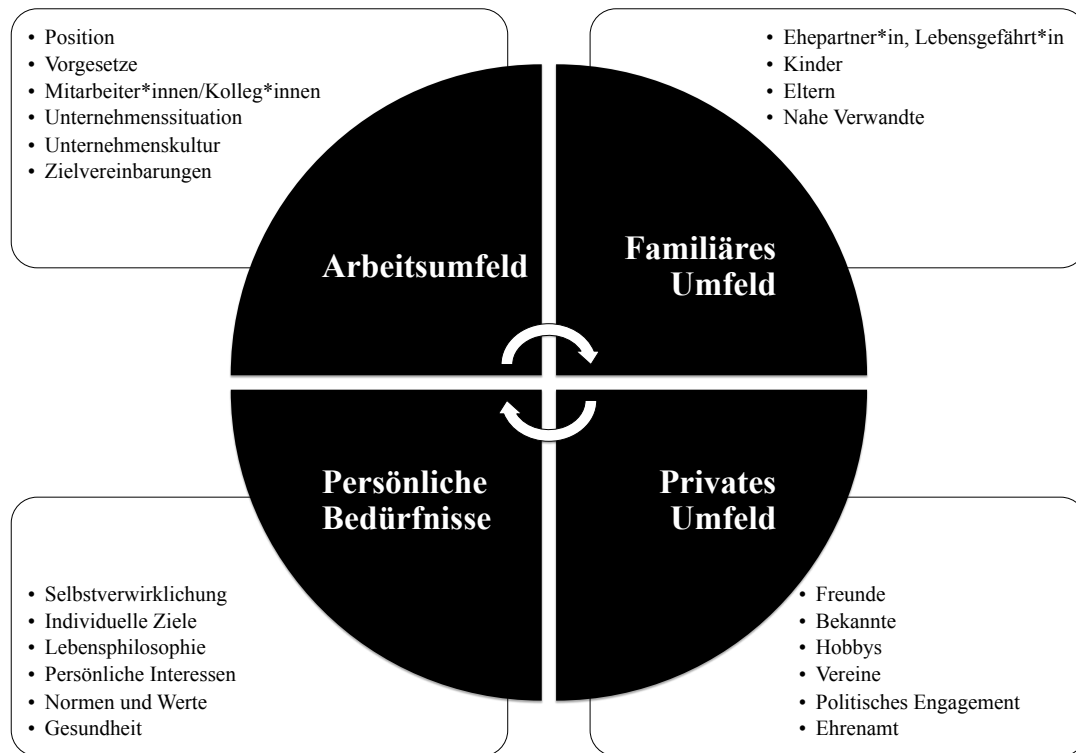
• Position
• Vorgesetze
• Mitarbeiter*innen/Kolleg*innen
• Unternehmenssituation
• Unternehmenskultur
• Zielvereinbarungen

• Ehepartner*in, Lebensgefährt*in
• Kinder
• Eltern
• Nahe Verwandte

Arbeitsumfeld

Familiäres Umfeld

Persönliche Bedürfnisse

Privates Umfeld

• Selbstverwirklichung
• Individuelle Ziele
• Lebensphilosophie
• Persönliche Interessen
• Normen und Werte
• Gesundheit

• Freunde
• Bekannte
• Hobbys
• Vereine
• Politisches Engagement
• Ehrenamt